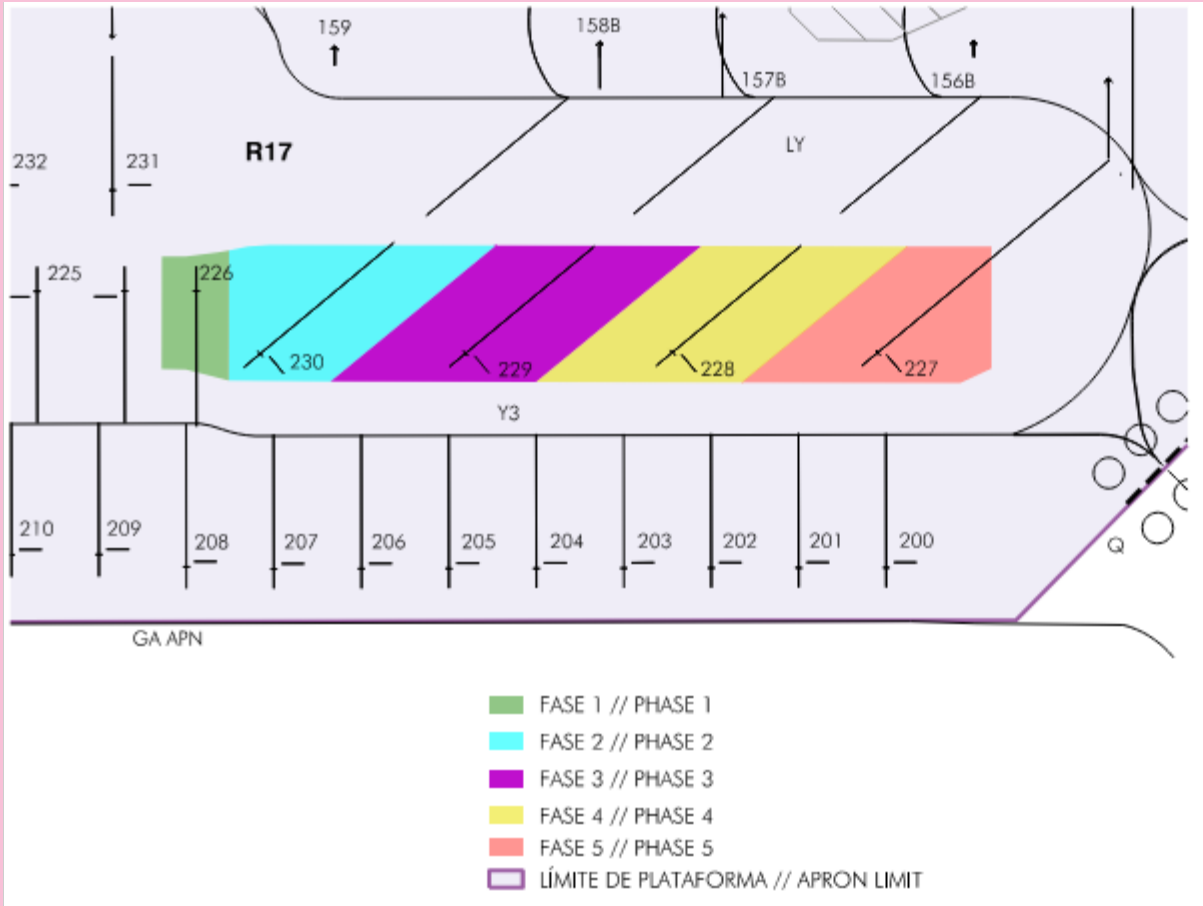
159
158B
157B
156B
R17
LY
232
231
225
226
230
229
228
227
Y3
210
209
208
207
206
205
204
203
202
201
200
Q
GA APN

FASE 1 // PHASE 1
FASE 2 // PHASE 2
FASE 3 // PHASE 3
FASE 4 // PHASE 4
FASE 5 // PHASE 5
LÍMITE DE PLATAFORMA // APRON LIMIT